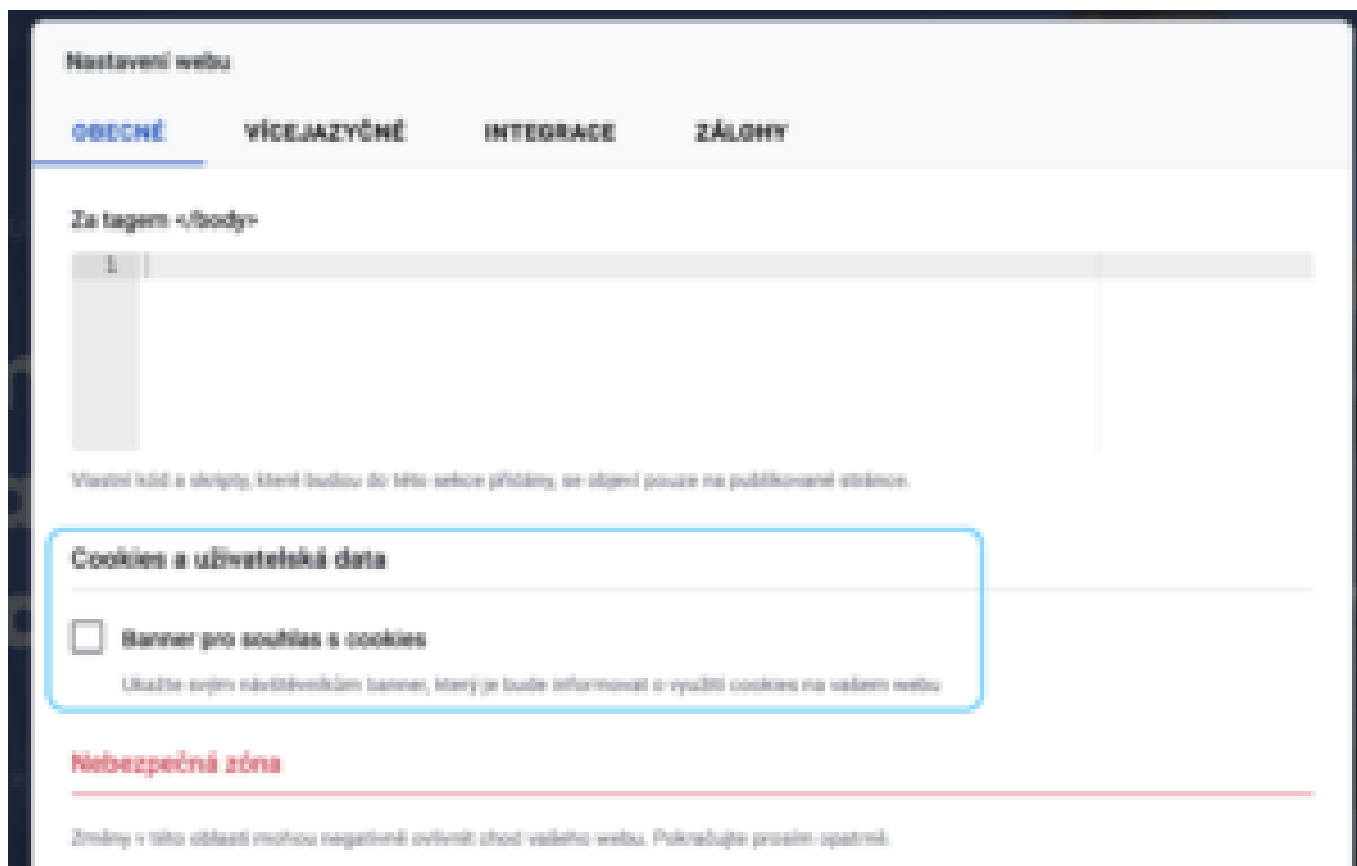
Nastavení webu

OBECNÉ VÍCEJAZYČNÉ INTEGRACE ZÁLOHY

Za tagem </body>

1

Vlastní kód a skripty, které budou do této sekce přidány, se objeví pouze na publikované stránce.

Cookies a uživatelská data

Banner pro souhlas s cookies

Ukažte svým návštěvníkům banner, který je bude informovat o využití cookies na vašem webu

Nebezpečná zóna

Změny v této oblasti mohou negativně ovlivnit chod vašeho webu. Pokračujte prosím opatrně.